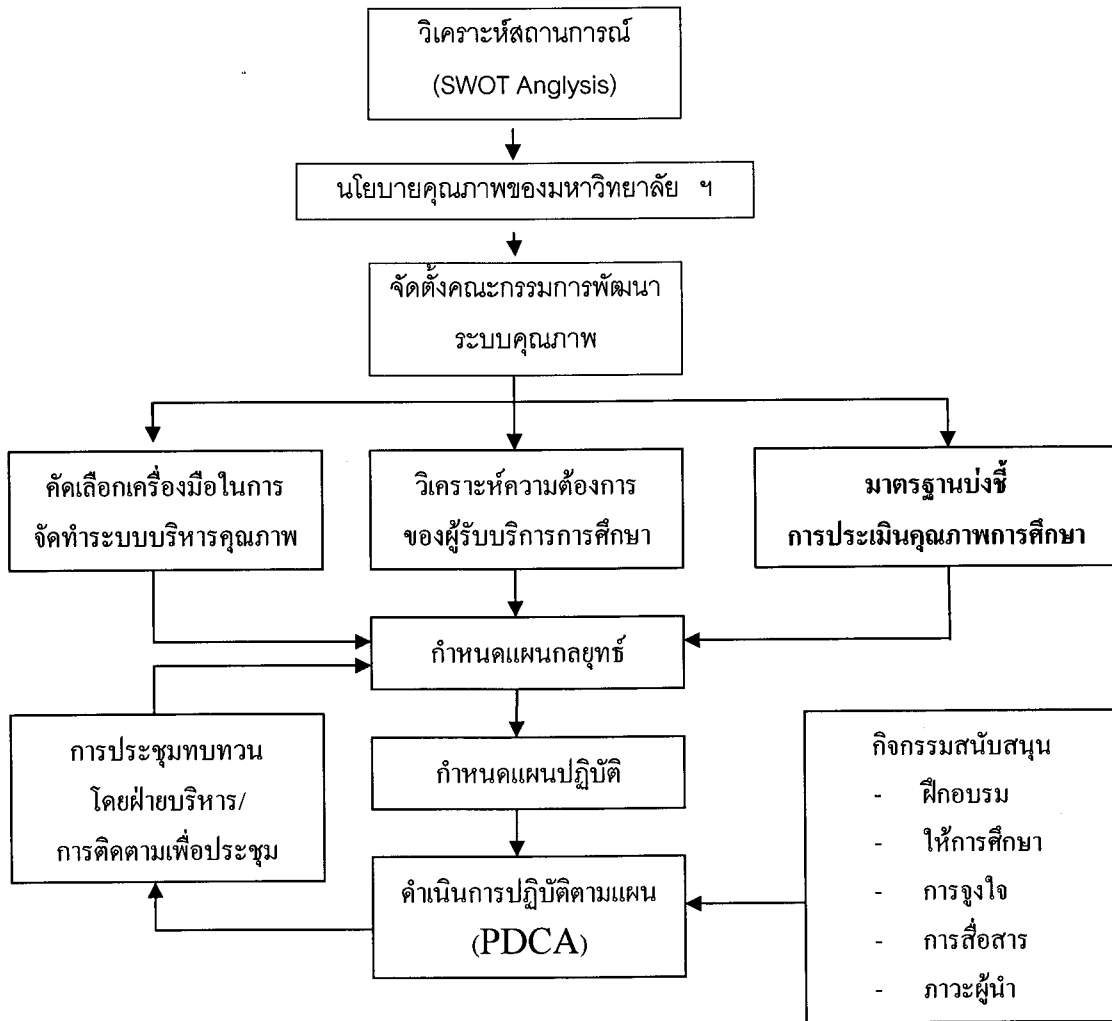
วิเคราะห์สถานการณ์
(SWOT Anglysis)

นโยบายคุณภาพของมหาวิทยาลัย ฯ

จัดตั้งคณะกรรมการพัฒนา
ระบบคุณภาพ

คัดเลือกเครื่องมือในการ
จัดทำระบบบริหารคุณภาพ

วิเคราะห์ความต้องการ
ของผู้รับบริการการศึกษา

มาตรฐานบ่งชี้
การประเมินคุณภาพการศึกษา

กำหนดแผนกลยุทธ์

การประชุมทบทวน
โดยฝ่ายบริหาร/
การติดตามเพื่อประชุม

กำหนดแผนปฏิบัติ

ดำเนินการปฏิบัติตามแผน
(PDCA)

กิจกรรมสนับสนุน
- ฝึกอบรม
- ให้การศึกษา
- การจูงใจ
- การสื่อสาร
- ภาวะผู้นำ